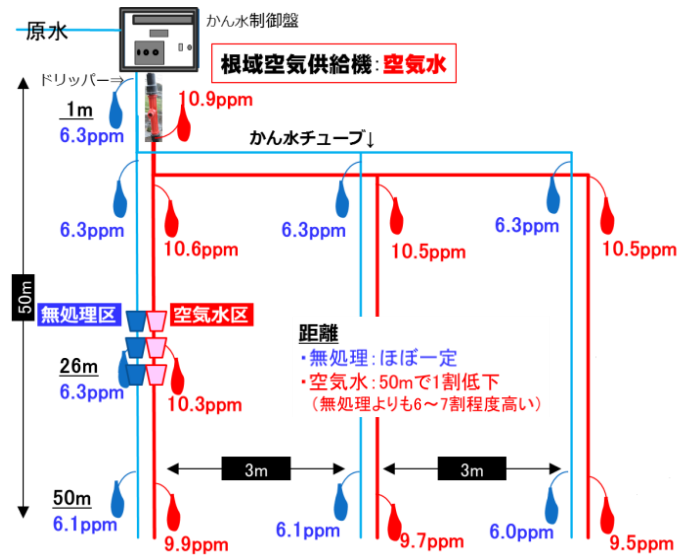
原水

かん水制御盤

根域空気供給機：空気水

ドリッパー⇒

1m
6.3ppm

10.9ppm

かん水チューブ↓

6.3ppm
10.6ppm
6.3ppm
10.5ppm
6.3ppm
10.5ppm

50m

無処理区
空気水区

距離
・無処理：ほぼ一定
・空気水：50mで1割低下
（無処理よりも6～7割程度高い）

26m
6.3ppm
10.3ppm

3m
3m

50m
6.1ppm
9.9ppm
6.1ppm
9.7ppm
6.0ppm
9.5ppm